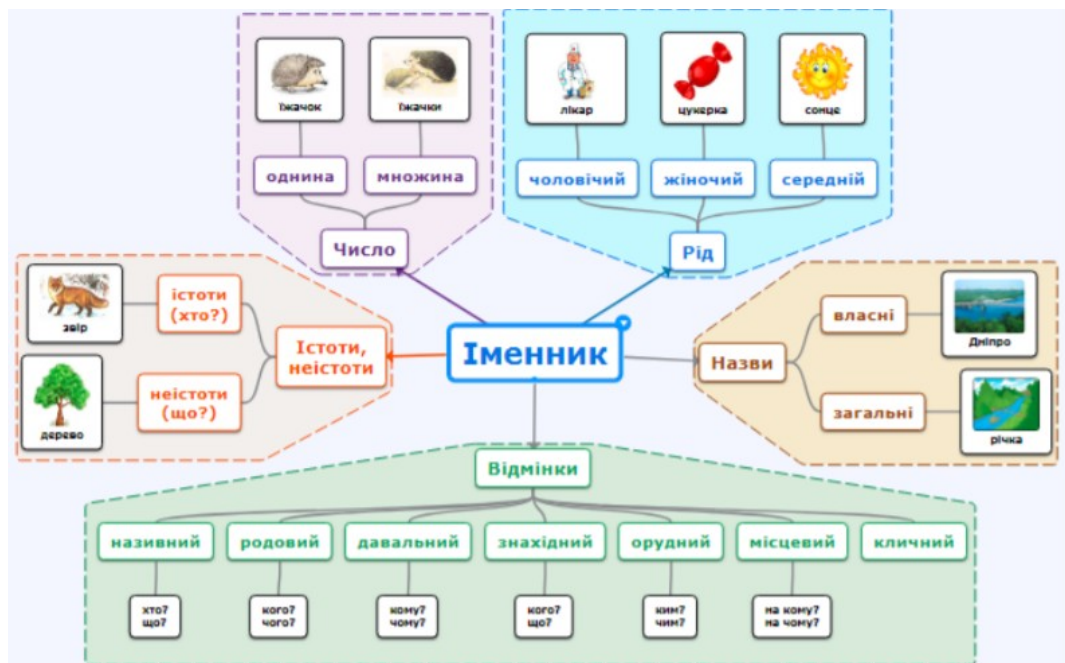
Іменник

їжачок
їжачки
однина
множина
Число

лікар
цукерка
сонце
чоловічий
жіночий
середній
Рід

звір
істоти (хто?)
дерево
неістоти (що?)
Істоти, неістоти

Назви
власні
Дніпро
загальні
річка

Відмінки
називний
хто? що?
родовий
кого? чого?
давальний
кому? чому?
знахідний
кого? що?
орудний
ким? чим?
місцевий
на кому? на чому?
кличний